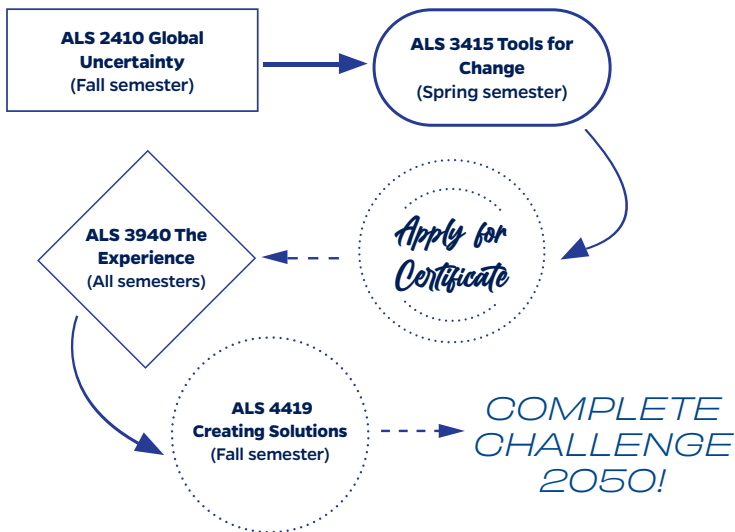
ALS 2410 Global Uncertainty
(Fall semester)

ALS 3415 Tools for Change
(Spring semester)

Apply for Certificate

ALS 3940 The Experience
(All semesters)

ALS 4419 Creating Solutions
(Fall semester)

COMPLETE CHALLENGE 2050!